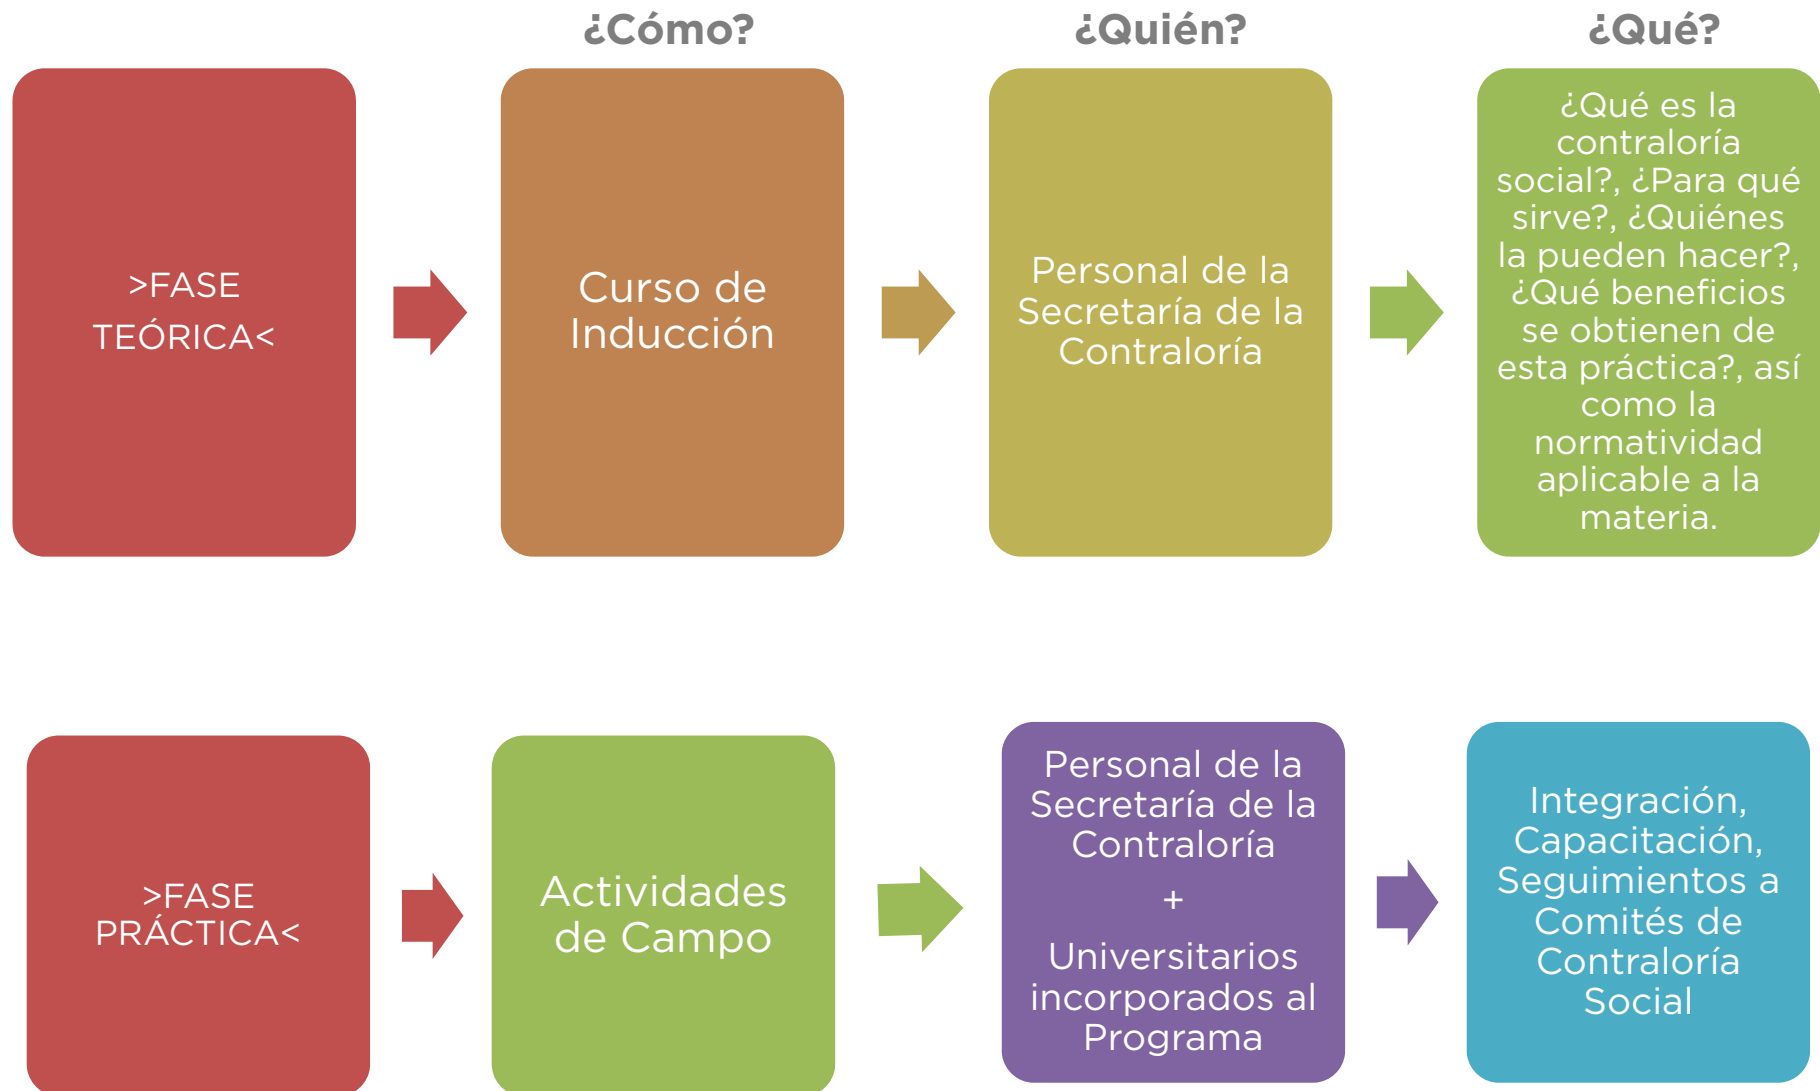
¿Cómo?

¿Quién?

¿Qué?

>FASE TEÓRICA<

Curso de Inducción

Personal de la Secretaría de la Contraloría

¿Qué es la contraloría social?, ¿Para qué sirve?, ¿Quiénes la pueden hacer?, ¿Qué beneficios se obtienen de esta práctica?, así como la normatividad aplicable a la materia.

>FASE PRÁCTICA<

Actividades de Campo

Personal de la Secretaría de la Contraloría

+

Universitarios incorporados al Programa

Integración, Capacitación, Seguimientos a Comités de Contraloría Social